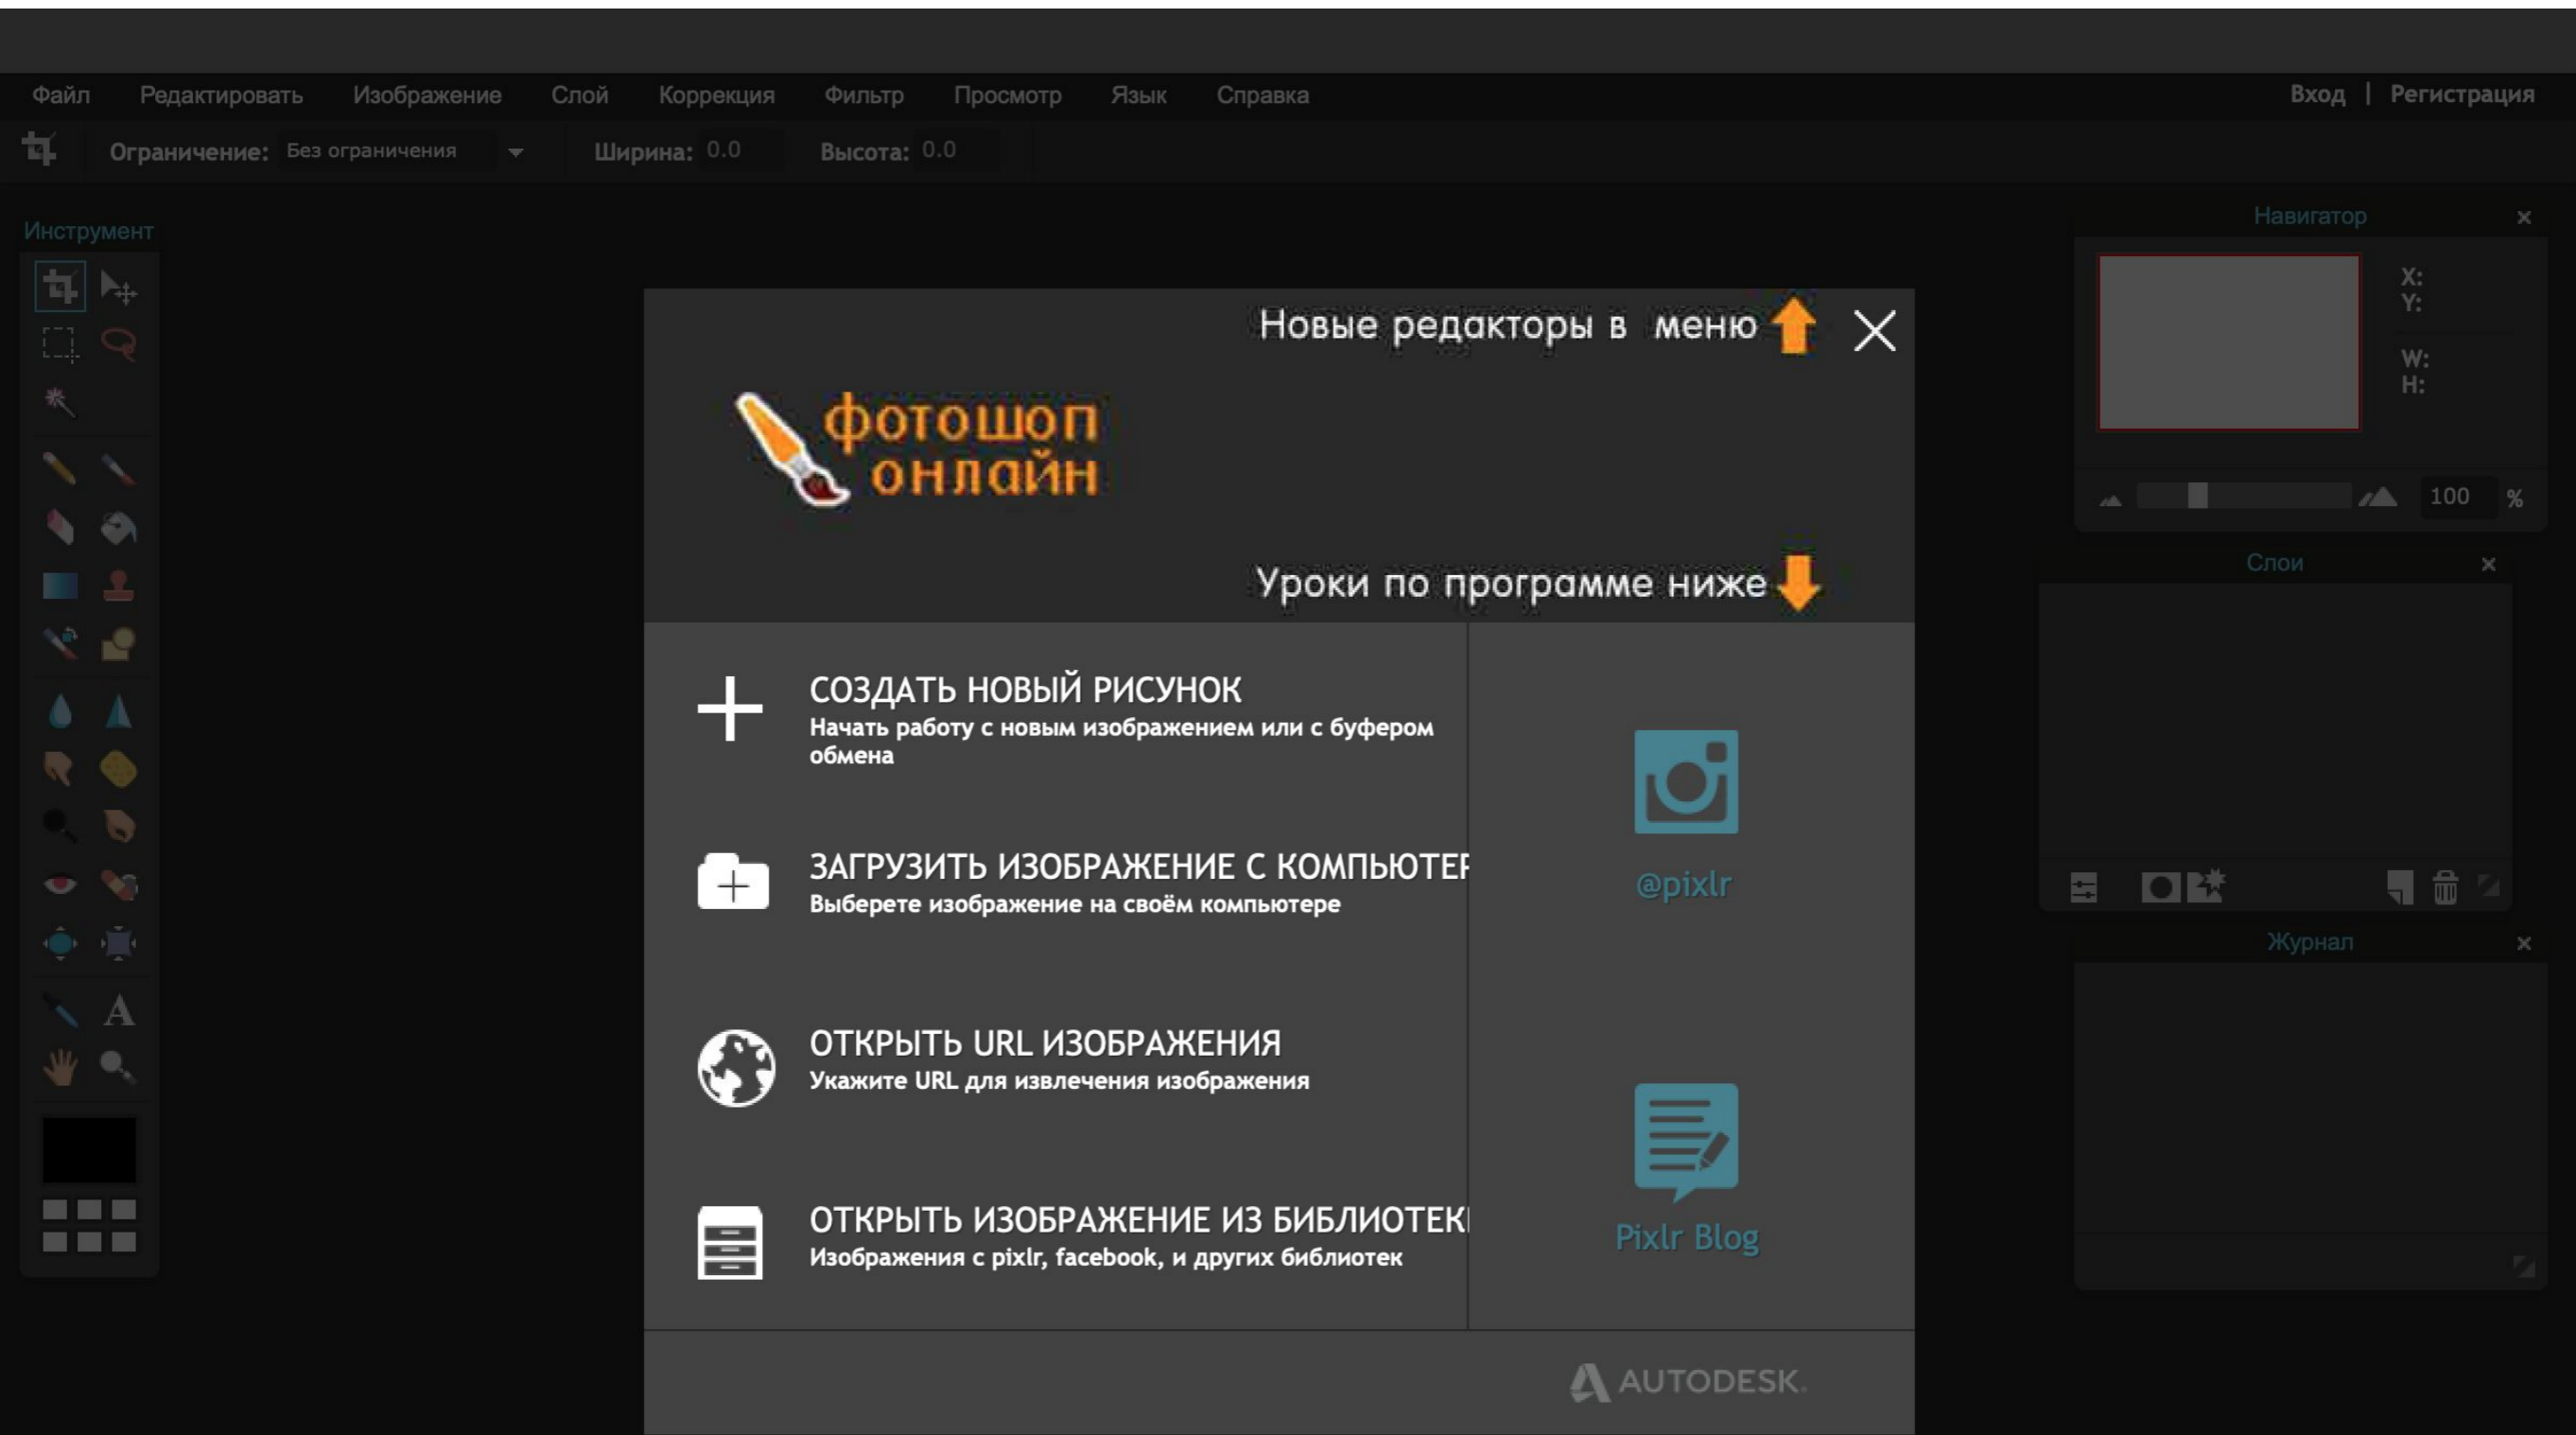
Файл Редактировать Изображение Слой Коррекция Фильтр Просмотр Язык Справка

Вход | Регистрация

Ограничение: Без ограничения Ширина: 0.0 Высота: 0.0

Инструмент

Навигатор

X:
Y:
W:
H:

100 %

Слои

Журнал

Новые редакторы в меню

фотошоп онлайн

Уроки по программе ниже

СОЗДАТЬ НОВЫЙ РИСУНОК
Начать работу с новым изображением или с буфером обмена

ЗАГРУЗИТЬ ИЗОБРАЖЕНИЕ С КОМПЬЮТЕР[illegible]
Выберете изображение на своём компьютере

ОТКРЫТЬ URL ИЗОБРАЖЕНИЯ
Укажите URL для извлечения изображения

ОТКРЫТЬ ИЗОБРАЖЕНИЕ ИЗ БИБЛИОТЕК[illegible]
Изображения с pixlr, facebook, и других библиотек

@pixlr

Pixlr Blog

AUTODESK.